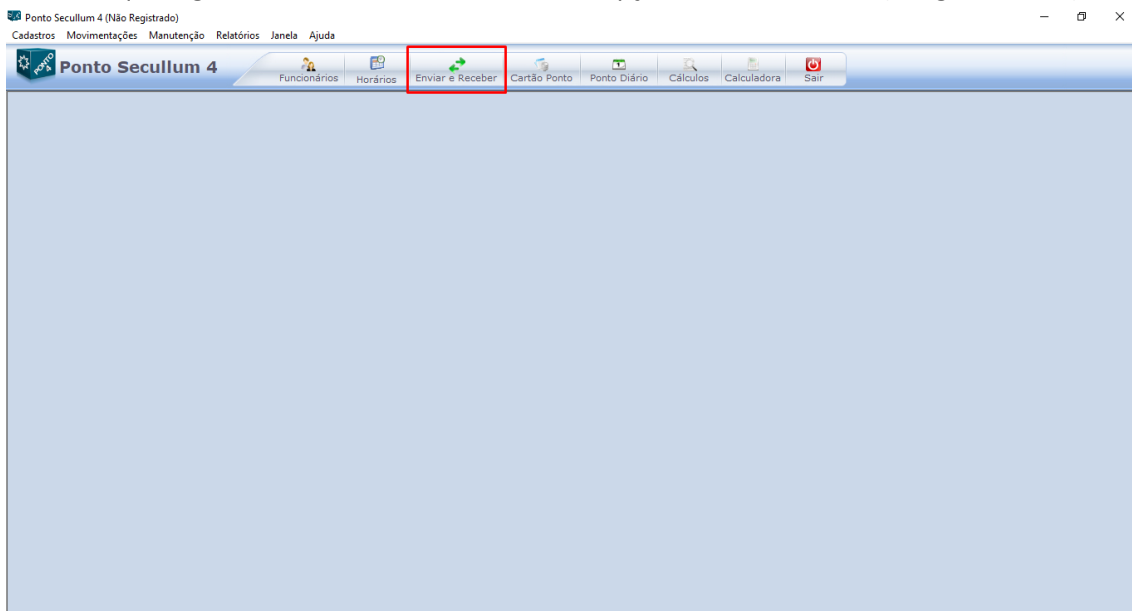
Ponto Secullum 4 (Não Registrado)

Cadastros Movimentações Manutenção Relatórios Janela Ajuda

Ponto Secullum 4

Funcionários Horários Enviar e Receber Cartão Ponto Ponto Diário Cálculos Calculadora Sair